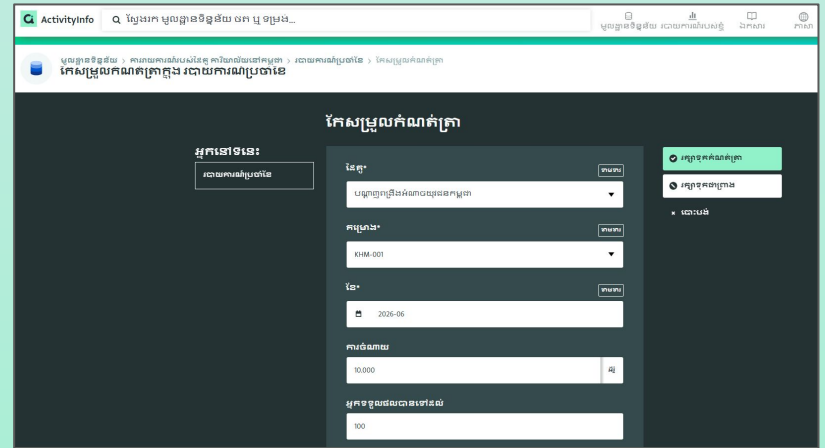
ActivityInfo

ស្វែងរក មូលដ្ឋានទិន្នន័យ ថត ឬ ទម្រង់...

មូលដ្ឋានទិន្នន័យ របាយការណ៍របស់ខ្ញុំ ឯកសារ ភាសា

មូលដ្ឋានទិន្នន័យ › ការរាយការណ៍របស់ដៃគូ ការិយាល័យនៅកម្ពុជា › របាយការណ៍ប្រចាំខែ › កែសម្រួលកំណត់ត្រា

កែសម្រួលកំណត់ត្រាក្នុង របាយការណ៍ប្រចាំខែ

កែសម្រួលកំណត់ត្រា

អ្នកនៅទីនេះ

របាយការណ៍ប្រចាំខែ

ដៃគូ*

ការរាយការណ៍

បណ្តាញព្រៃឈើអំណាចយុវជនកម្ពុជា

គម្រោង*

ការរាយការណ៍

KHM-001

ខែ*

ការរាយការណ៍

2026-06

ការចំណាយ

10,000

៛

អ្នកទទួលផលបានទៅដល់

100

រក្សាទុកកំណត់ត្រា

រក្សាទុកជាព្រាង

× បោះបង់